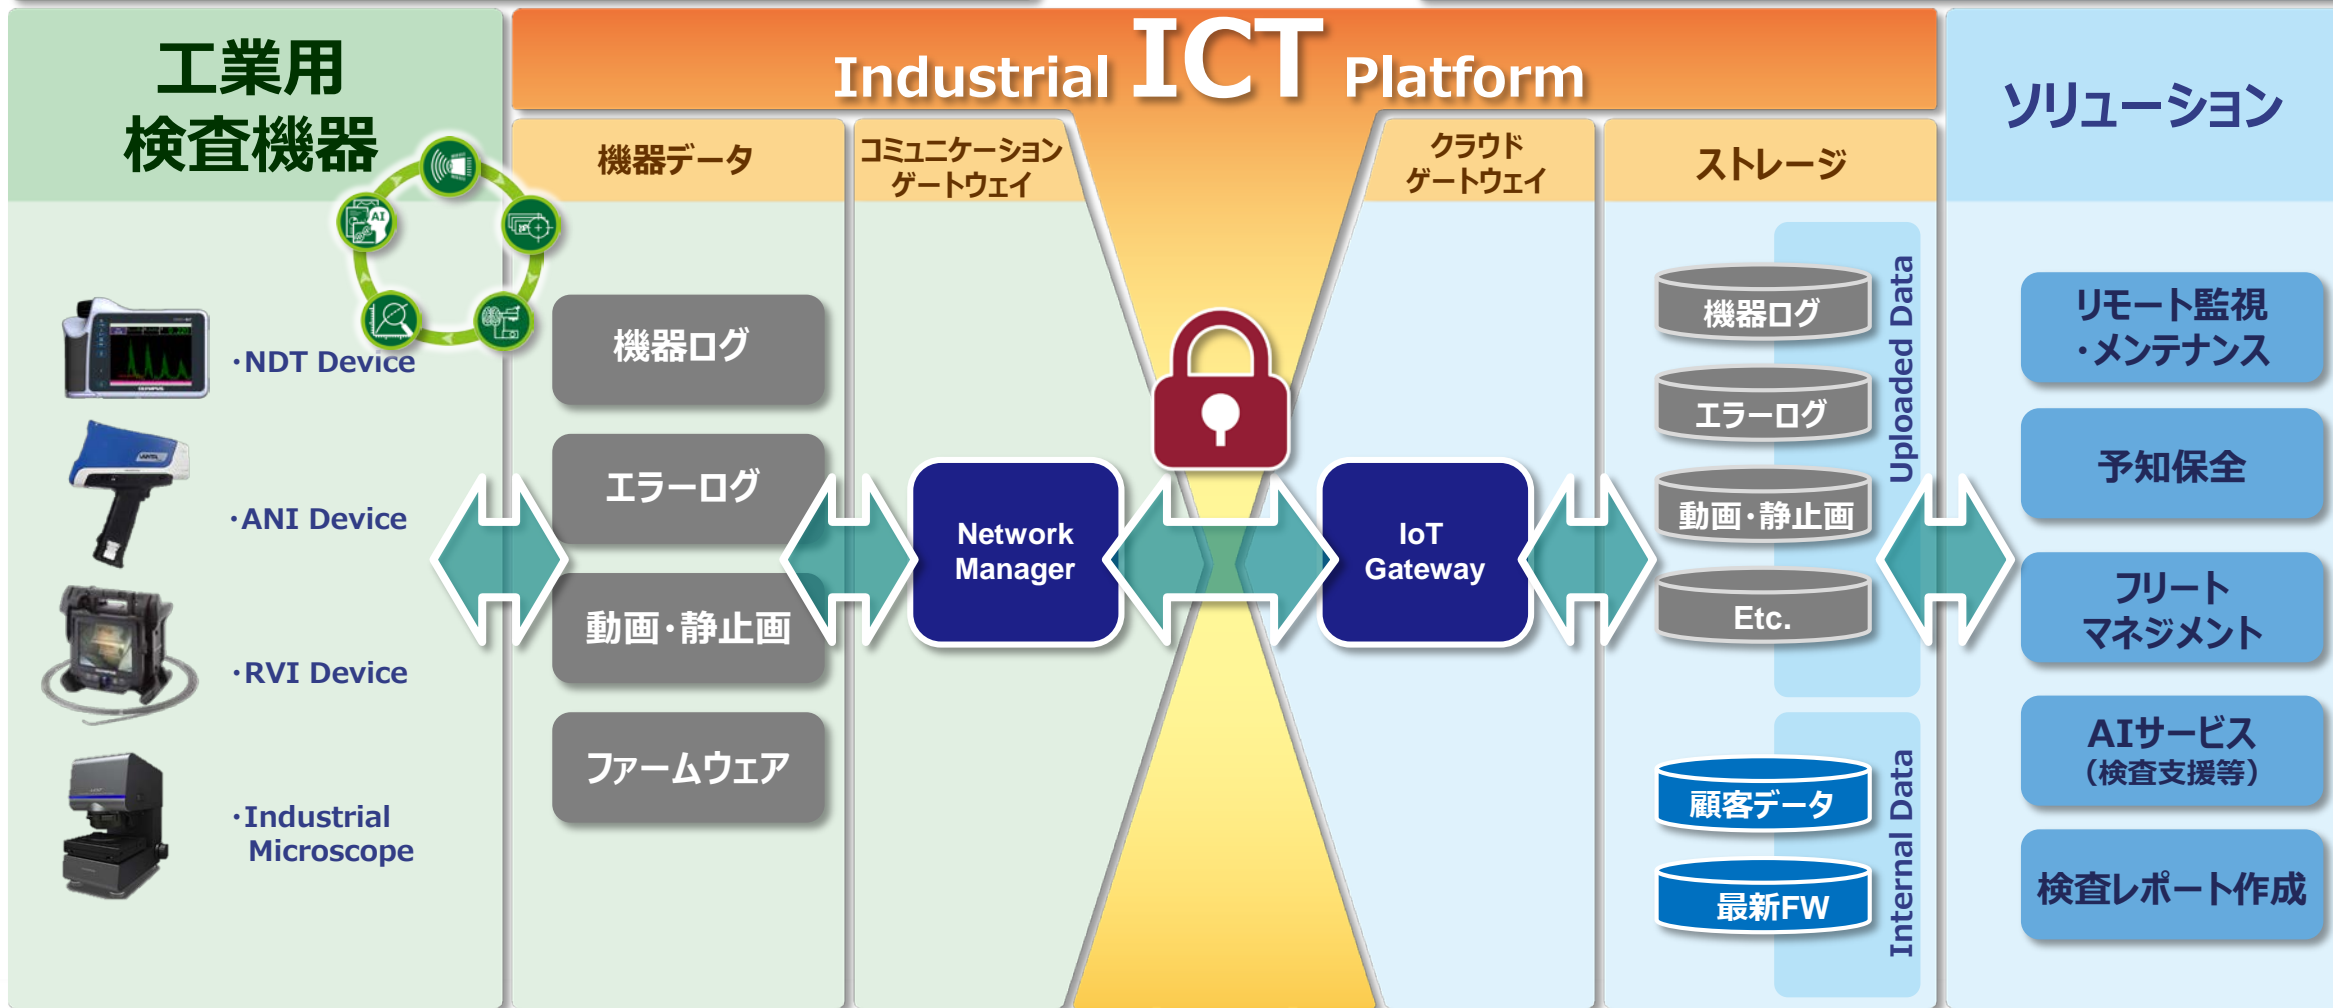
工業用
検査機器

Industrial ICT Platform

ソリューション

機器データ

コミュニケーション
ゲートウェイ

クラウド
ゲートウェイ

ストレージ

AI

・NDT Device

・ANI Device

・RVI Device

・Industrial
Microscope

機器ログ

エラーログ

動画・静止画

ファームウェア

Network
Manager

IoT
Gateway

機器ログ

エラーログ

動画・静止画

Etc.

Uploaded Data

顧客データ

最新FW

Internal Data

リモート監視
・メンテナンス

予知保全

フリート
マネジメント

AIサービス
(検査支援等)

検査レポート作成